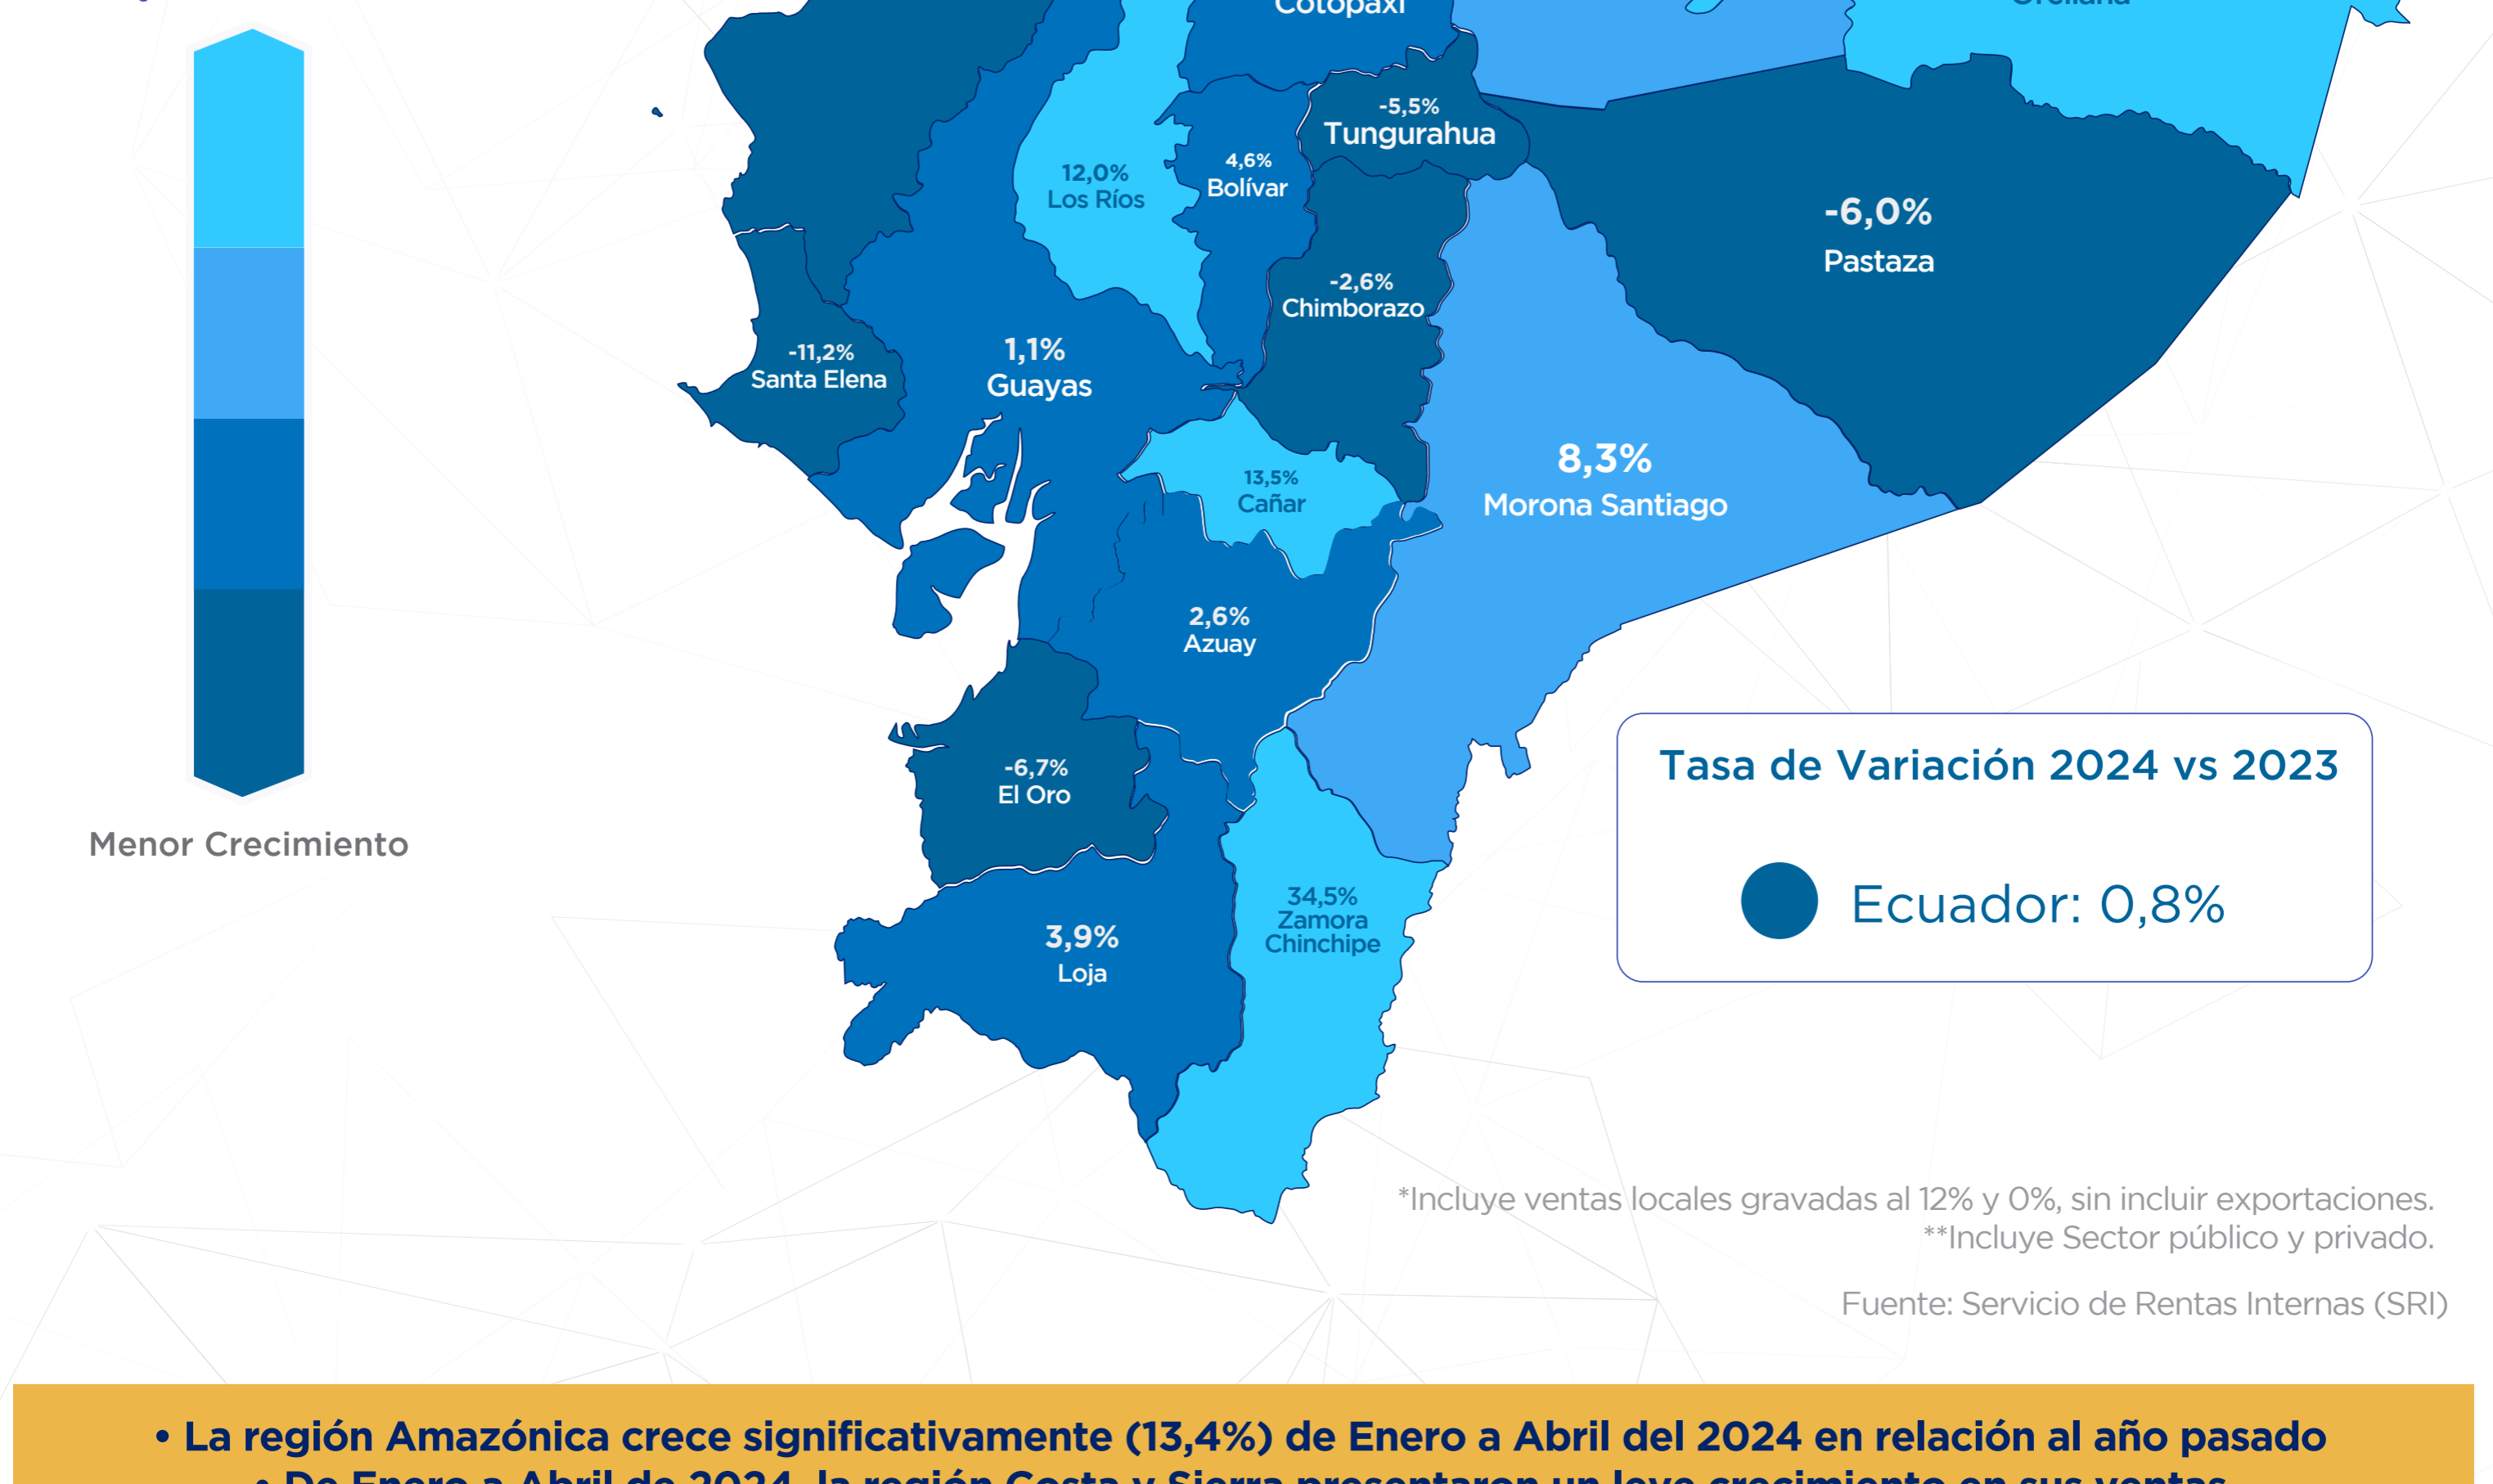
Cotopaxi

Orellana

-5,5%
Tungurahua

12,0%
Los Ríos

4,6%
Bolívar

-6,0%
Pastaza

-2,6%
Chimborazo

-11,2%
Santa Elena

1,1%
Guayas

8,3%
Morona Santiago

13,5%
Cañar

2,6%
Azuay

-6,7%
El Oro

3,9%
Loja

34,5%
Zamora
Chinchipe

Menor Crecimiento

Tasa de Variación 2024 vs 2023

Ecuador: 0,8%

*Incluye ventas locales gravadas al 12% y 0%, sin incluir exportaciones.
**Incluye Sector público y privado.

Fuente: Servicio de Rentas Internas (SRI)

• La región Amazónica crece significativamente (13,4%) de Enero a Abril del 2024 en relación al año pasado
• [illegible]